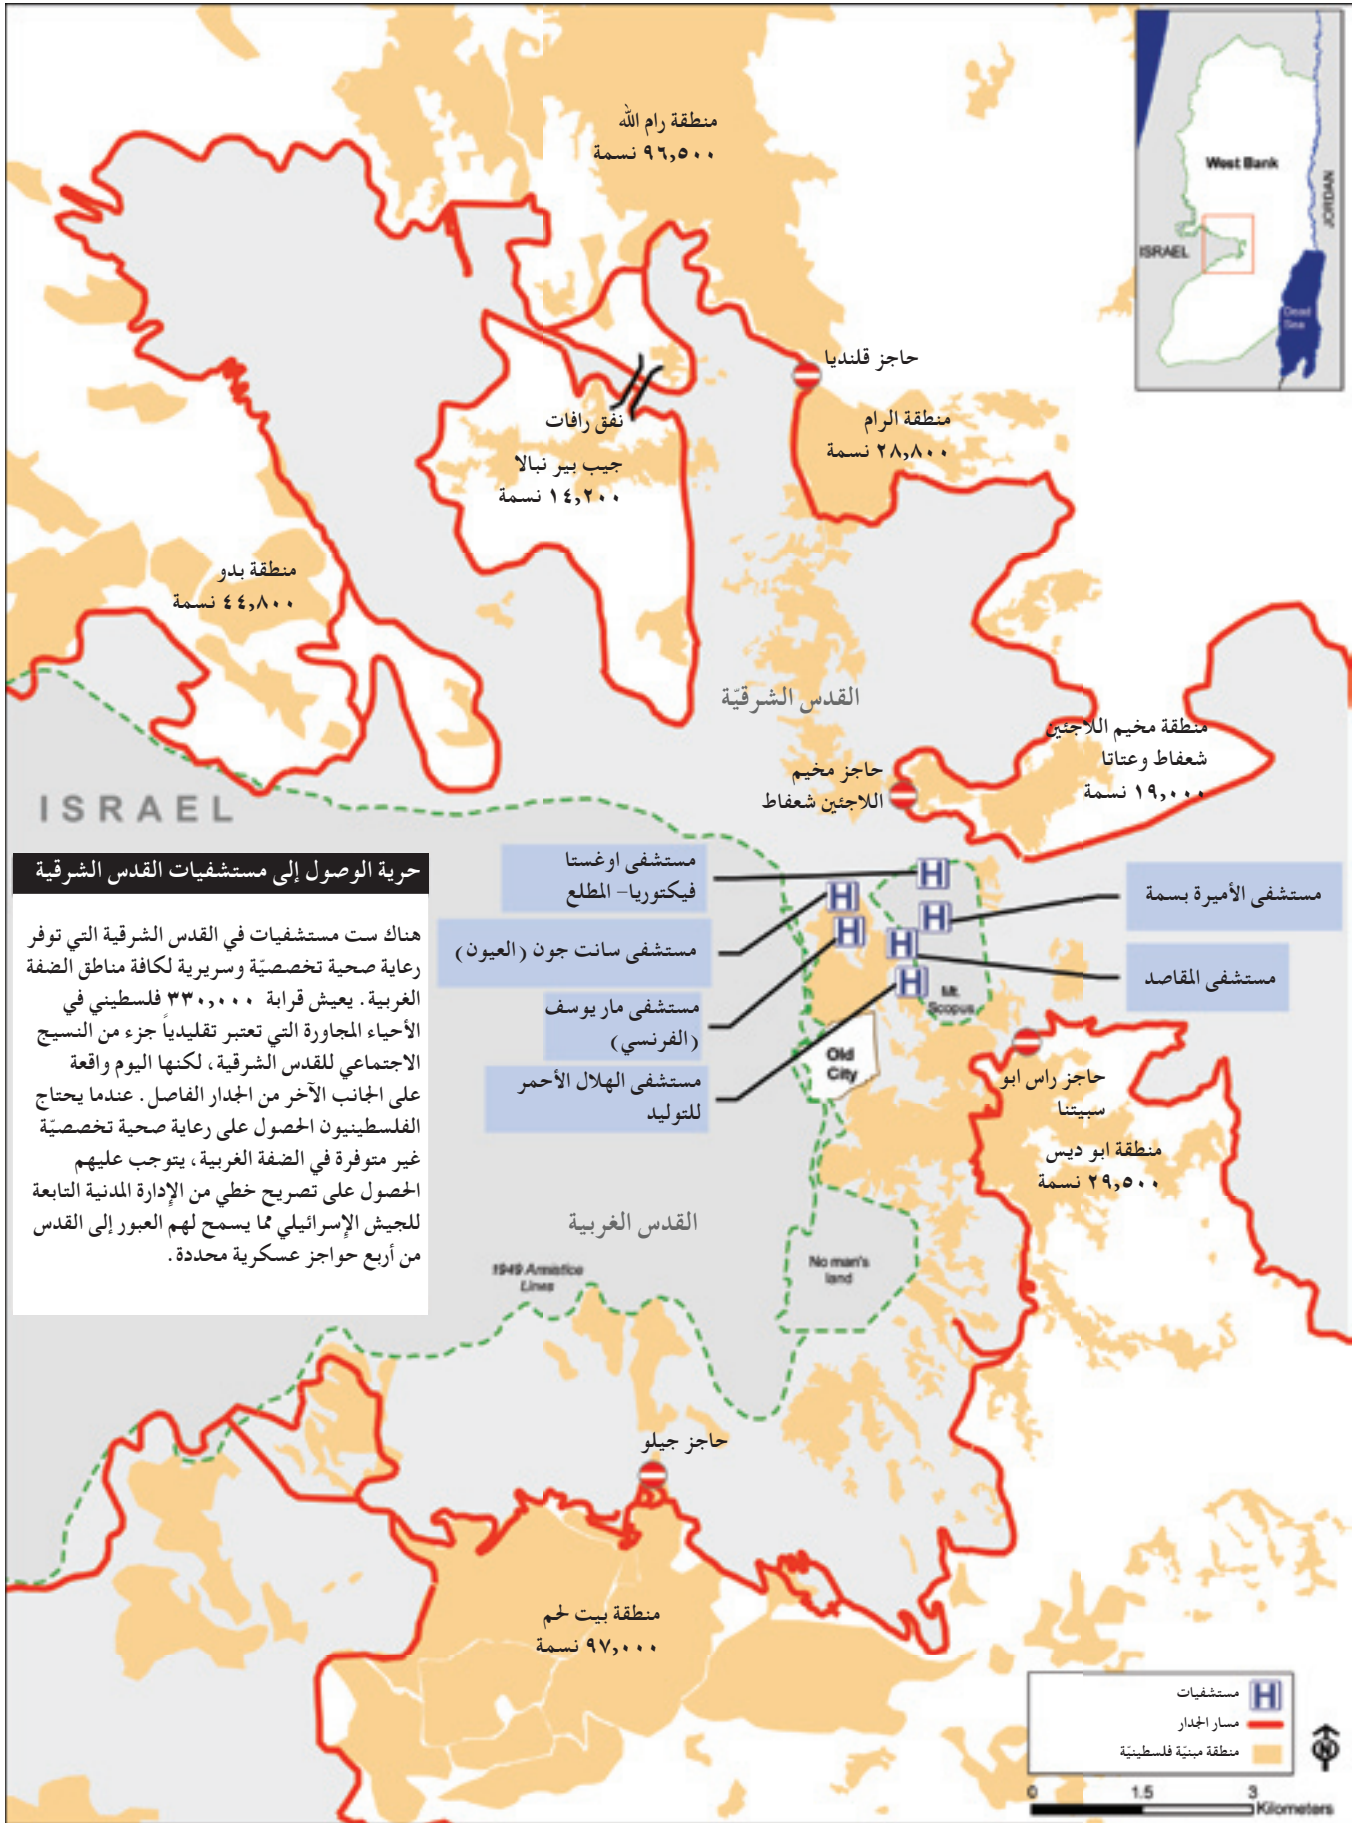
منطقة رام الله
٩٦,٥٠٠ نسمة

West Bank
ISRAEL
JORDAN
Dead Sea

حاجز قلنديا

منطقة الرام
٢٨,٨٠٠ نسمة

نفق رافات
جيب بير نبالا
١٤,٢٠٠ نسمة

منطقة بدو
٤٤,٨٠٠ نسمة

القدس الشرقيّة

منطقة مخيم اللاجئين
شعفاط وعناتا
١٩,٠٠٠ نسمة

حاجز مخيم
اللاجئين شعفاط

ISRAEL

حرية الوصول إلى مستشفيات القدس الشرقية

هناك ست مستشفيات في القدس الشرقية التي توفر رعاية صحية تخصصيّة وسريرية لكافة مناطق الضفة الغربية. يعيش قرابة ٣٣٠,٠٠٠ فلسطيني في الأحياء المجاورة التي تعتبر تقليدياً جزء من النسيج الاجتماعي للقدس الشرقية، لكنها اليوم واقعة على الجانب الآخر من الجدار الفاصل. عندما يحتاج الفلسطينيون الحصول على رعاية صحية تخصصيّة غير متوفرة في الضفة الغربية، يتوجب عليهم الحصول على تصريح خطي من الإدارة المدنية التابعة للجيش الإسرائيلي مما يسمح لهم العبور إلى القدس من أربع حواجز عسكرية محددة.

مستشفى اوغستا فيكتوريا - المطلع

مستشفى سانت جون (العيون)

مستشفى مار يوسف (الفرنسي)

مستشفى الهلال الأحمر للتوليد

مستشفى الأميرة بسمة

مستشفى المقاصد

Mt. Scopus

Old City

حاجز راس ابو سبيتنا

منطقة ابو ديس
٢٩,٥٠٠ نسمة

القدس الغربية

1949 Armistice Lines

No man's land

حاجز جيلو

منطقة بيت لحم
٩٧,٠٠٠ نسمة

مستشفيات
مسار الجدار
منطقة مبنيّة فلسطينيّة

0 1.5 3 Kilometers